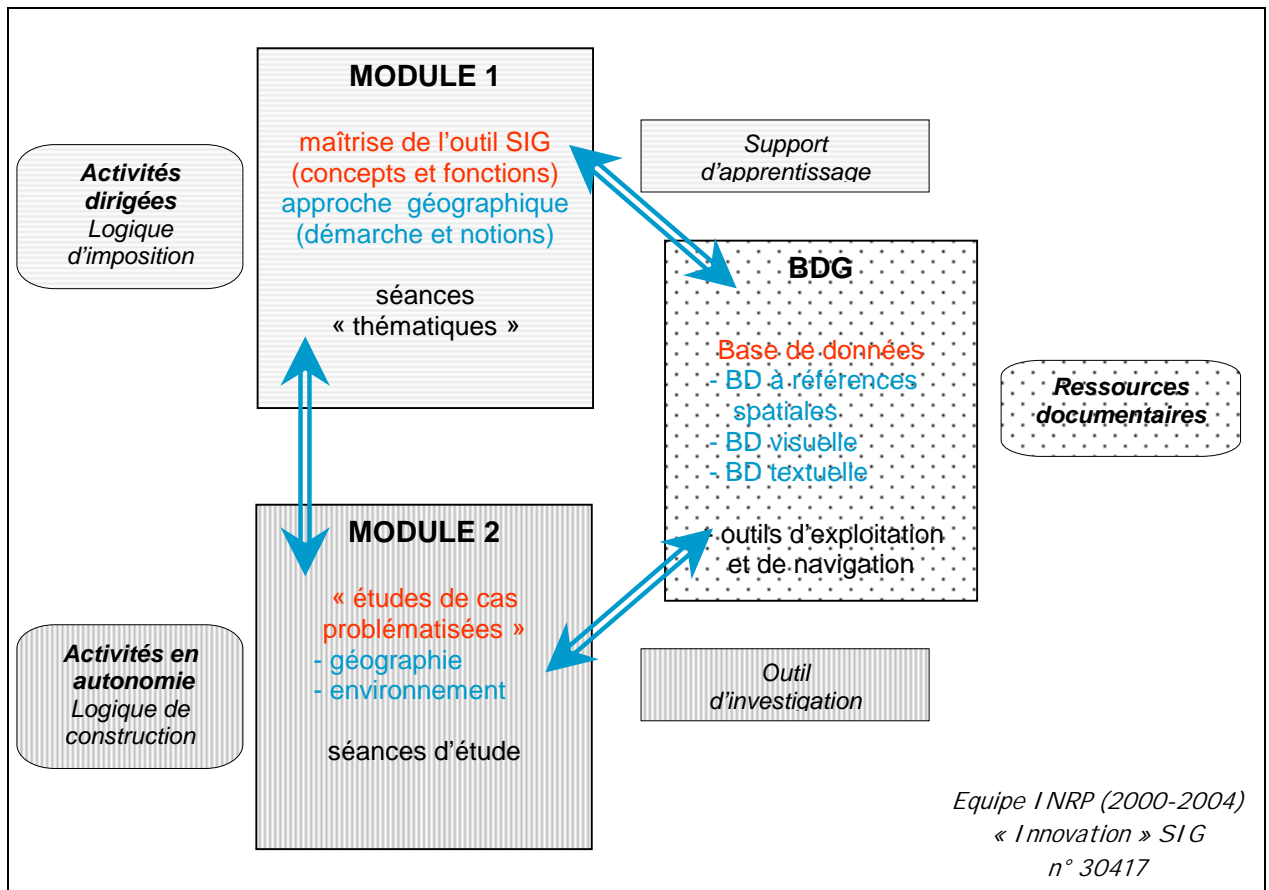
MODULE 1

maîtrise de l'outil SIG (concepts et fonctions)
approche géographique (démarche et notions)

séances « thématiques »

Support d'apprentissage

Activités dirigées
Logique d'imposition

BDG

Base de données
- BD à références spatiales
- BD visuelle
- BD textuelle

- outils d'exploitation et de navigation

Ressources documentaires

MODULE 2

« études de cas problématisées »
- géographie
- environnement

séances d'étude

Activités en autonomie
Logique de construction

Outil d'investigation

Equipe INRP (2000-2004)
« Innovation » SIG
n° 30417